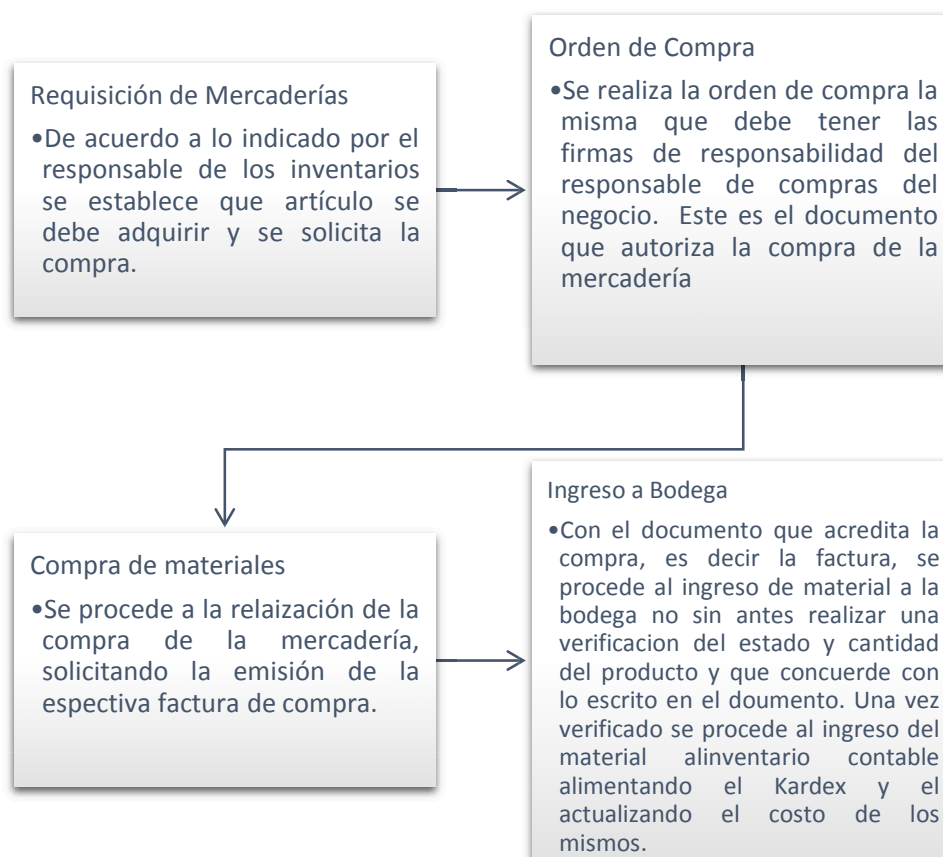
Requisición de Mercaderías

•De acuerdo a lo indicado por el responsable de los inventarios se establece que artículo se debe adquirir y se solicita la compra.

Orden de Compra

•Se realiza la orden de compra la misma que debe tener las firmas de responsabilidad del responsable de compras del negocio. Este es el documento que autoriza la compra de la mercadería

Compra de materiales

•Se procede a la relaización de la compra de la mercadería, solicitando la emisión de la espectiva factura de compra.

Ingreso a Bodega

•Con el documento que acredita la compra, es decir la factura, se procede al ingreso de material a la bodega no sin antes realizar una verificacion del estado y cantidad del producto y que concuerde con lo escrito en el doumento. Una vez verificado se procede al ingreso del material alinventario contable alimentando el Kardex y el actualizando el costo de los mismos.